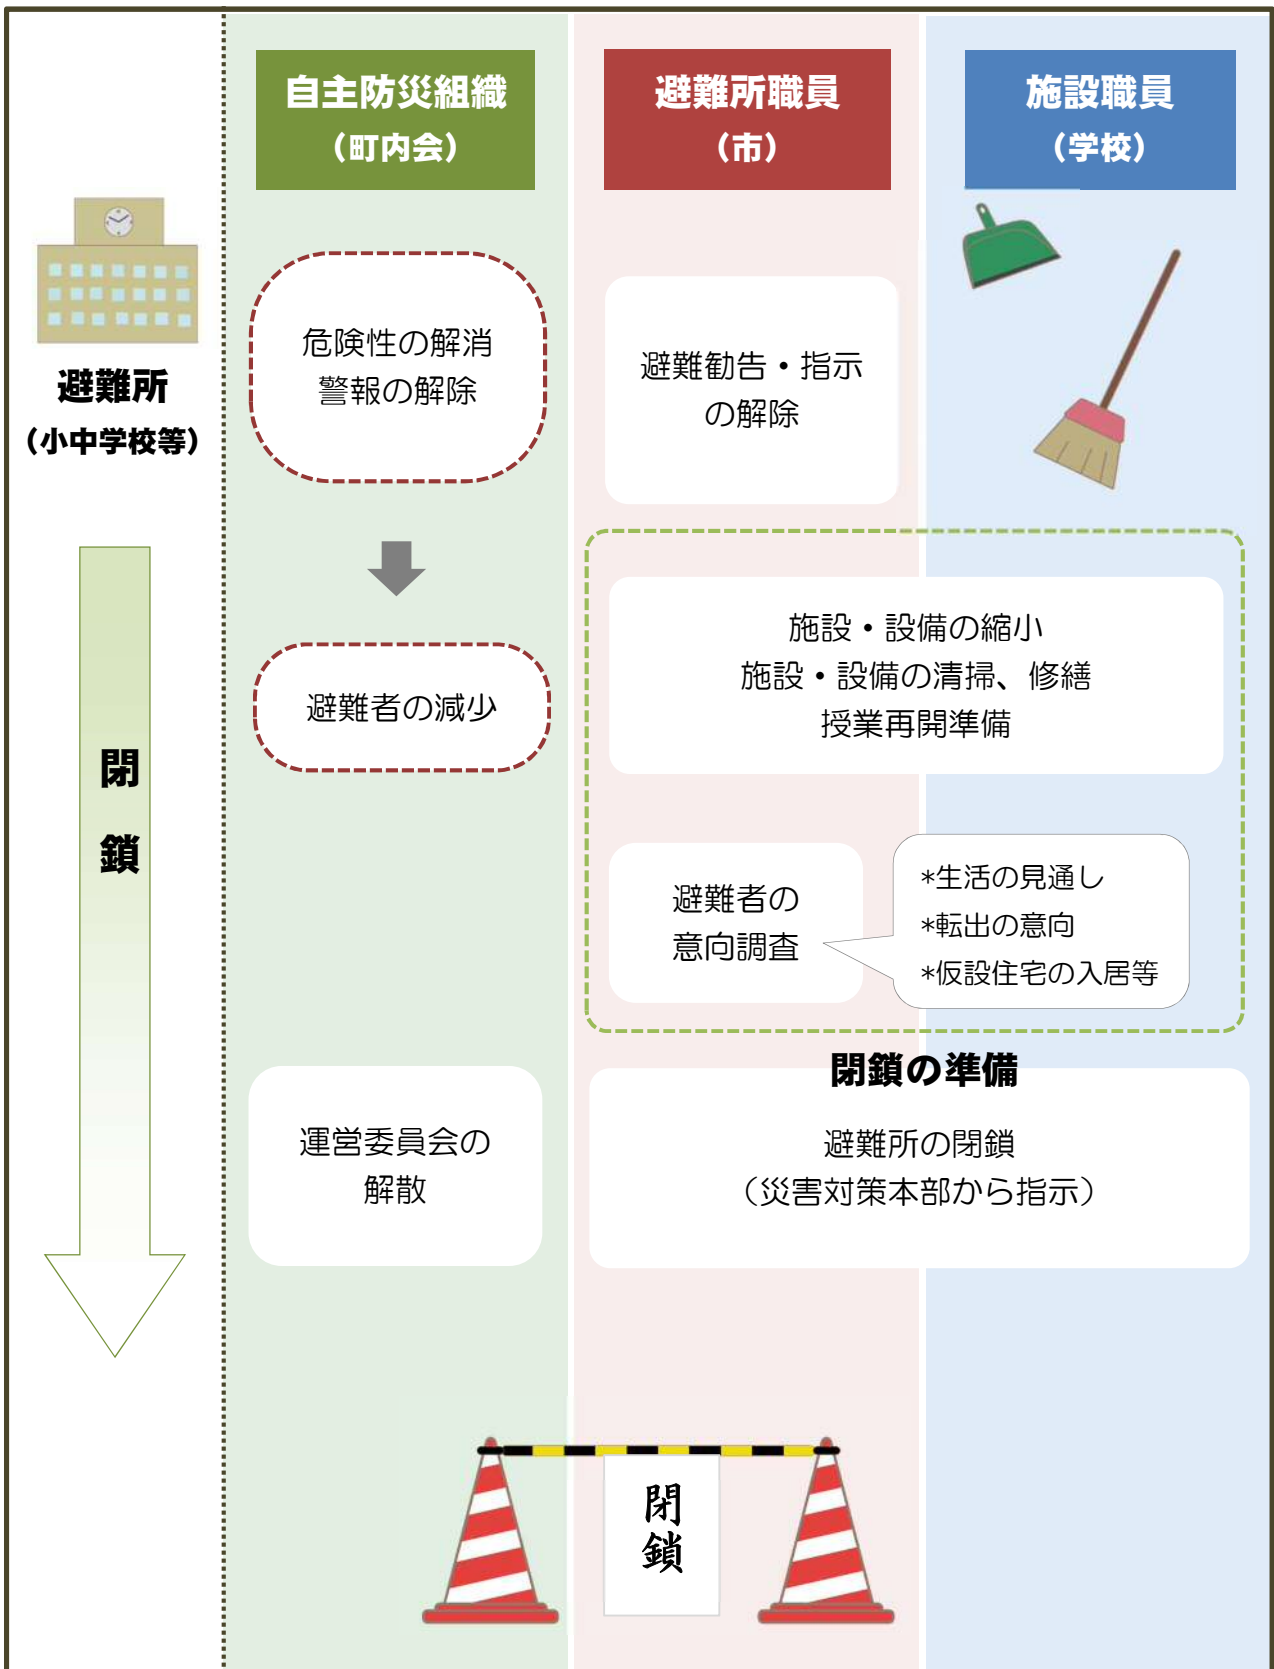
自主防災組織
（町内会）

避難所職員
（市）

施設職員
（学校）

避難所
（小中学校等）

閉
鎖

危険性の解消
警報の解除

避難勧告・指示
の解除

避難者の減少

施設・設備の縮小
施設・設備の清掃、修繕
授業再開準備

避難者の
意向調査

*生活の見通し
*転出の意向
*仮設住宅の入居等

閉鎖の準備

運営委員会の
解散

避難所の閉鎖
（災害対策本部から指示）

閉
鎖